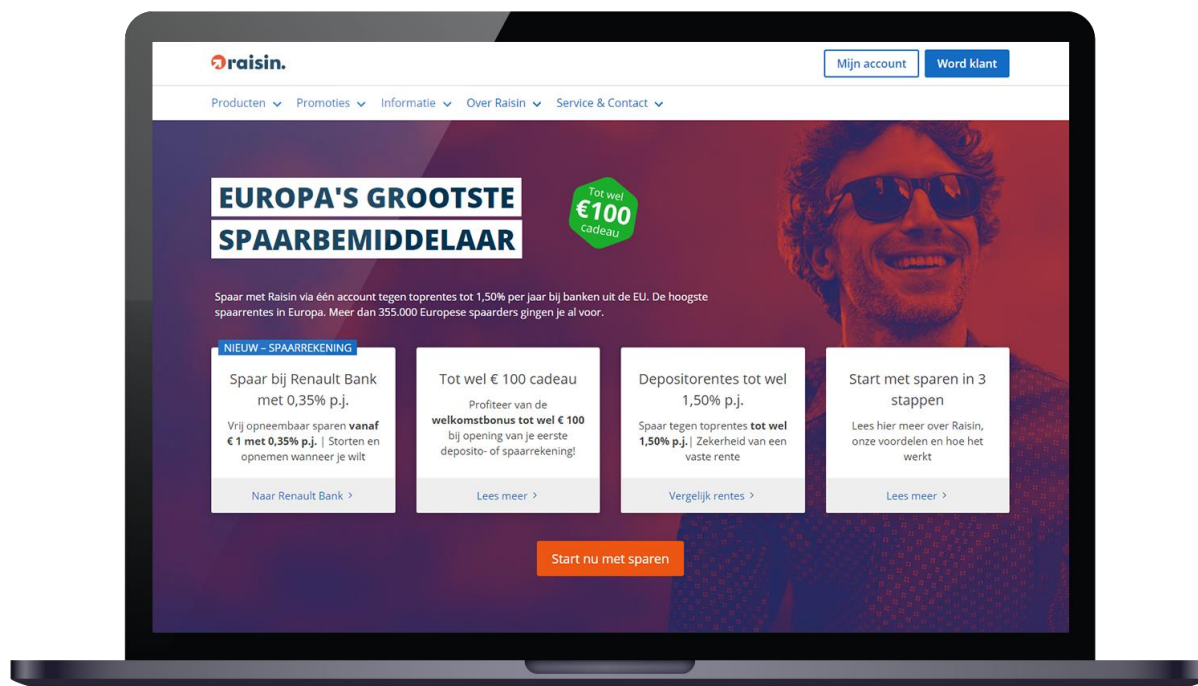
raisin.

Mijn account
Word klant

Producten Promoties Informatie Over Raisin Service & Contact

EUROPA'S GROOTSTE SPAARBEMIDDELAAR

Tot wel €100 cadeau

Spaar met Raisin via één account tegen toprentes tot 1,50% per jaar bij banken uit de EU. De hoogste spaarrentes in Europa. Meer dan 355.000 Europese spaarders gingen je al voor.

NIEUW – SPAARREKENING

Spaar bij Renault Bank met 0,35% p.j.

Vrij opneembaar sparen **vanaf € 1 met 0,35% p.j.** | Storten en opnemen wanneer je wilt

Naar Renault Bank ›

Tot wel € 100 cadeau

Profiteer van de **welkomstbonus tot wel € 100** bij opening van je eerste deposito- of spaarrekening!

Lees meer ›

Depositorentes tot wel 1,50% p.j.

Spaar tegen toprentes **tot wel 1,50% p.j.**| Zekerheid van een vaste rente

Vergelijk rentes ›

Start met sparen in 3 stappen

Lees hier meer over Raisin, onze voordelen en hoe het werkt

Lees meer ›

Start nu met sparen